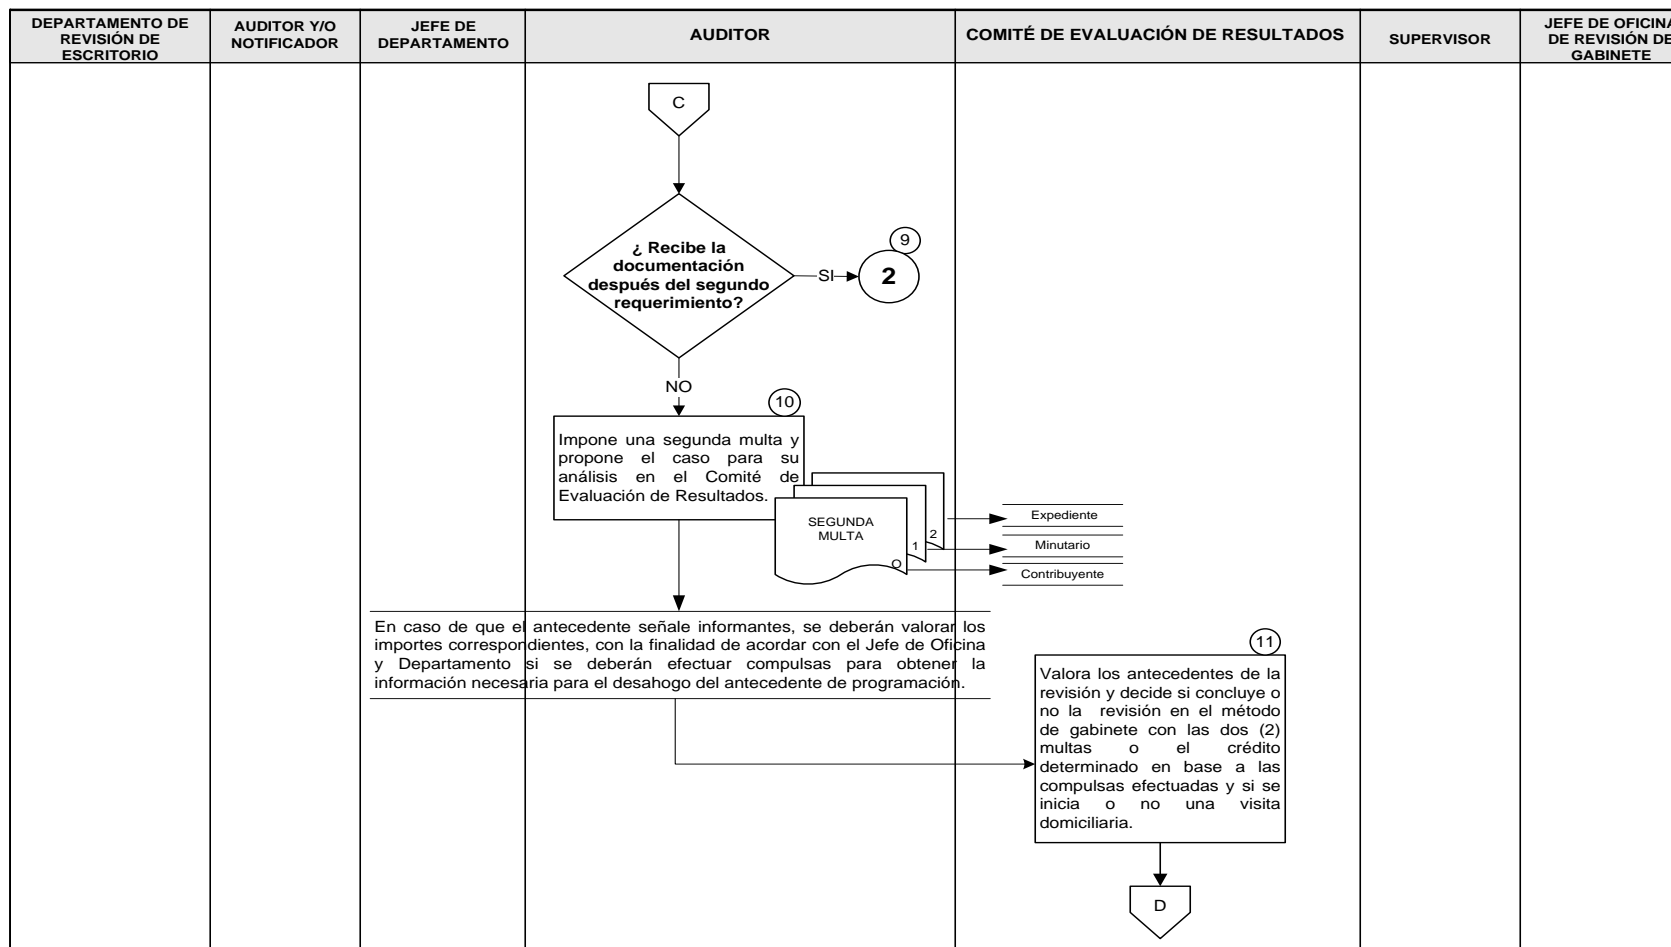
| DEPARTAMENTO DE REVISIÓN DE ESCRITORIO | AUDITOR Y/O NOTIFICADOR | JEFE DE DEPARTAMENTO | AUDITOR | COMITÉ DE EVALUACIÓN DE RESULTADOS | SUPERVISOR | JEFE DE OFICINA DE REVISIÓN DE GABINETE |
|---|---|---|---|---|---|---|

C

¿ Recibe la documentación después del segundo requerimiento?

SI

9

2

NO

10

Impone una segunda multa y propone el caso para su análisis en el Comité de Evaluación de Resultados.

SEGUNDA MULTA

2

1

O

Expediente

Minutario

Contribuyente

En caso de que el antecedente señale informantes, se deberán valorar los importes correspondientes, con la finalidad de acordar con el Jefe de Oficina y Departamento si se deberán efectuar compulsas para obtener la información necesaria para el desahogo del antecedente de programación.

11

Valora los antecedentes de la revisión y decide si concluye o no la revisión en el método de gabinete con las dos (2) multas o el crédito determinado en base a las compulsas efectuadas y si se inicia o no una visita domiciliaria.

D